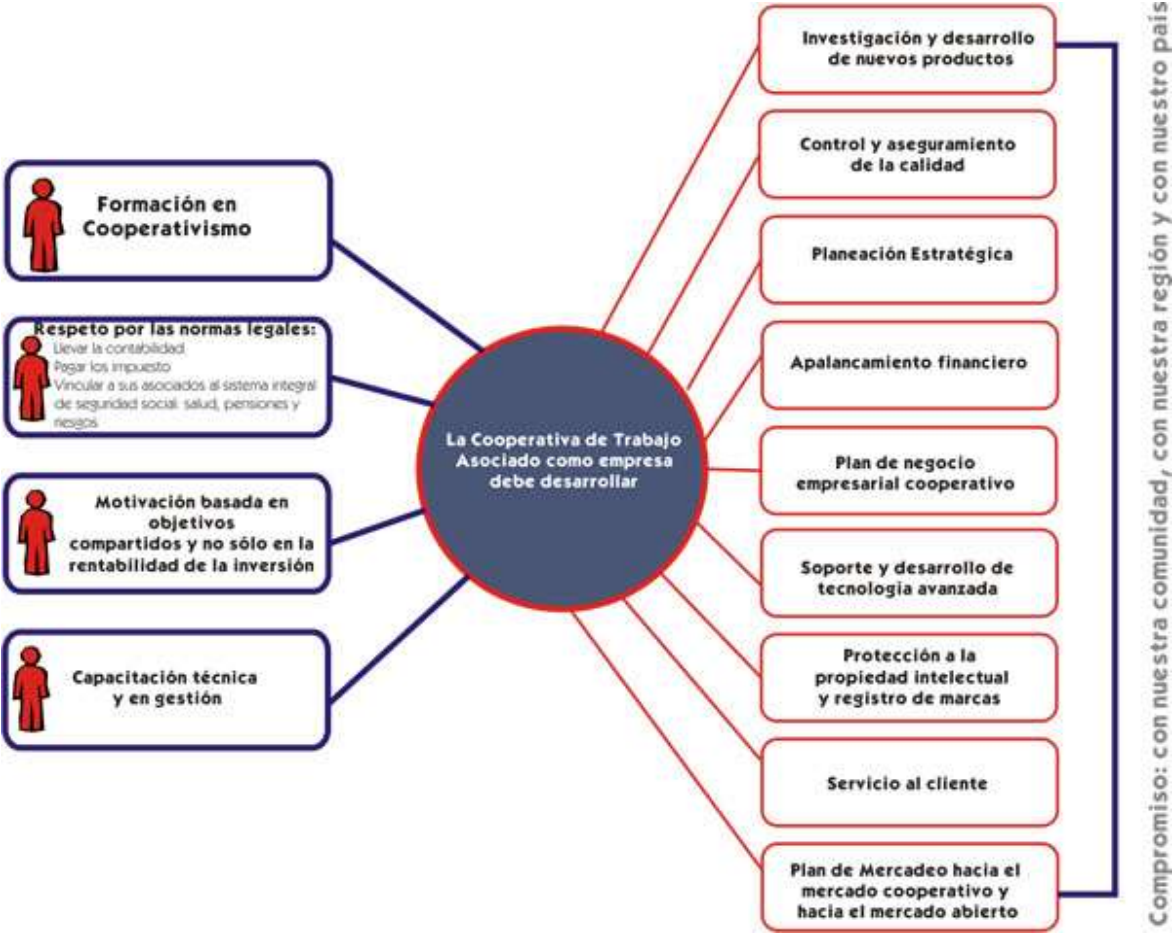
Formación en Cooperativismo

Respeto por las normas legales:
Llevar la contabilidad
Pagar los impuesto
Vincular a sus asociados al sistema integral de seguridad social: salud, pensiones y riesgos

Motivación basada en objetivos compartidos y no sólo en la rentabilidad de la inversión

Capacitación técnica y en gestión

La Cooperativa de Trabajo Asociado como empresa debe desarrollar

Investigación y desarrollo de nuevos productos

Control y aseguramiento de la calidad

Planeación Estratégica

Apalancamiento financiero

Plan de negocio empresarial cooperativo

Soporte y desarrollo de tecnologia avanzada

Protección a la propiedad intelectual y registro de marcas

Servicio al cliente

Plan de Mercadeo hacia el mercado cooperativo y hacia el mercado abierto

Compromiso: con nuestra comunidad, con nuestra región y con nuestro país